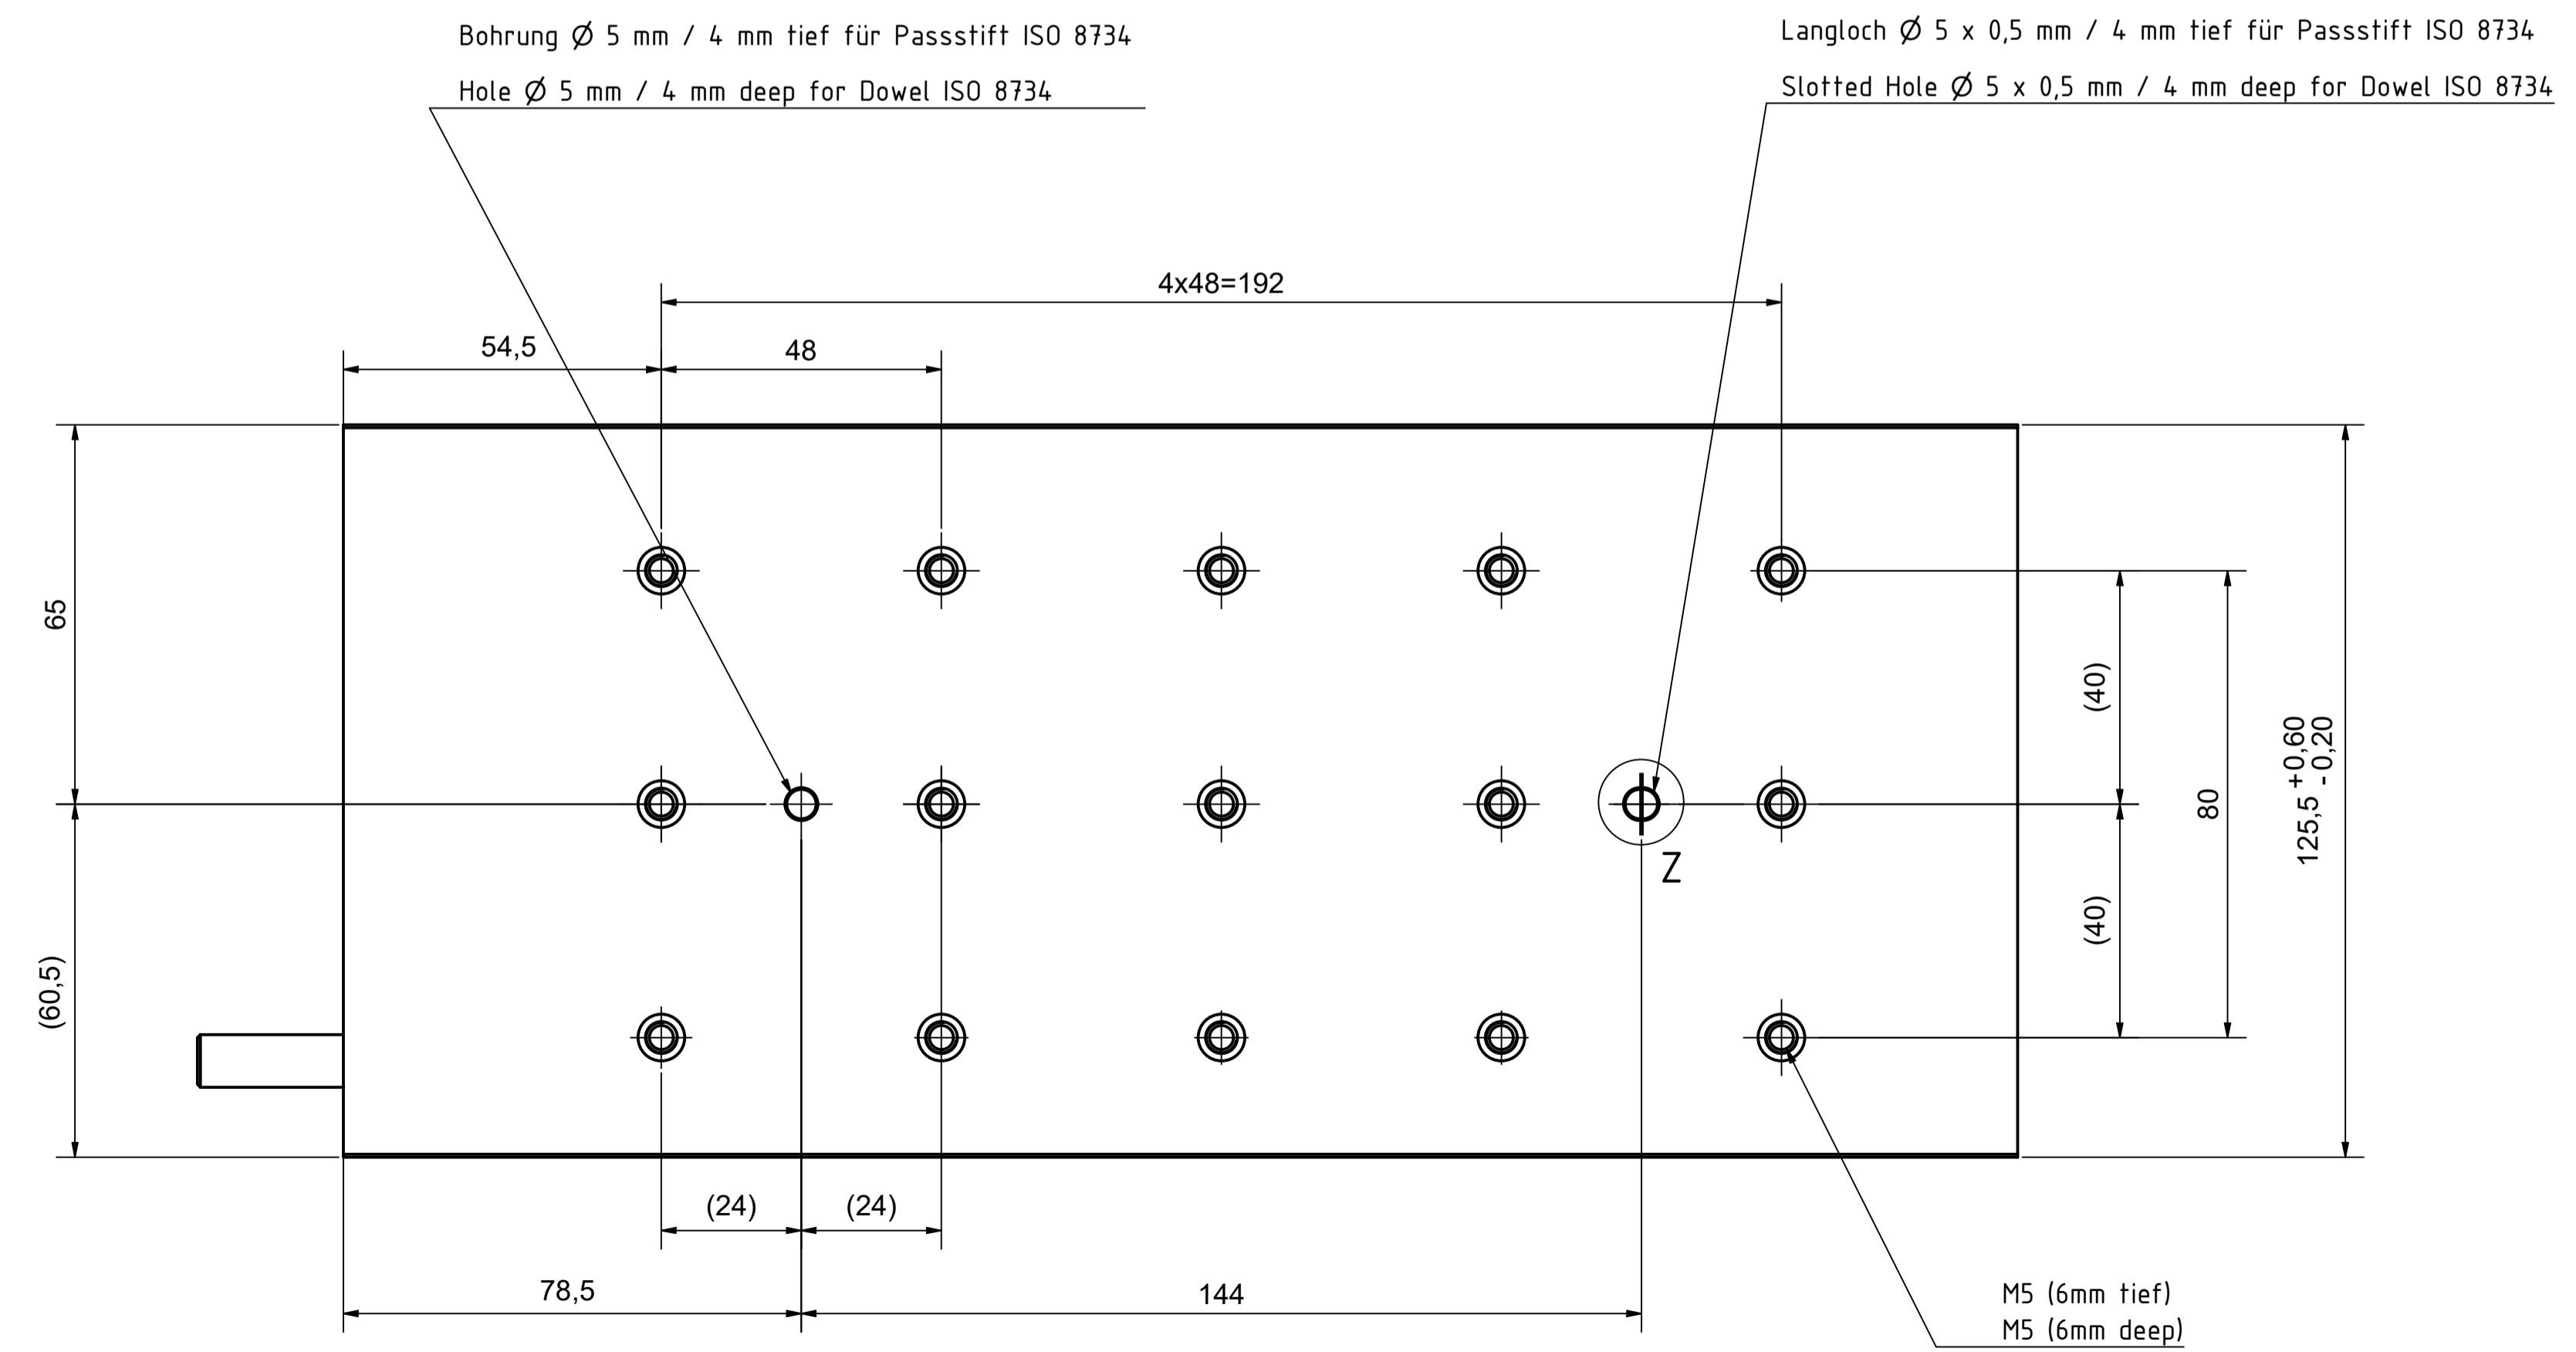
Bohrung Ø 5 mm / 4 mm tief für Passstift ISO 8734

Hole Ø 5 mm / 4 mm deep for Dowel ISO 8734

Langloch Ø 5 x 0,5 mm / 4 mm tief für Passstift ISO 8734

Slotted Hole Ø 5 x 0,5 mm / 4 mm deep for Dowel ISO 8734

4x48=192

54,5

48

65

(60,5)

(40)

(40)

80

$125,5^{+0,60}_{-0,20}$

Z

(24)

(24)

78,5

144

M5 (6mm tief)
M5 (6mm deep)